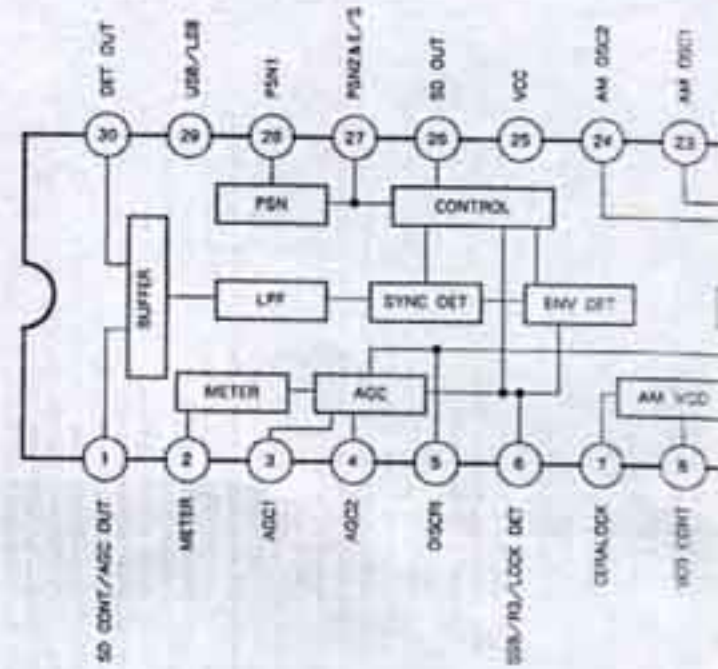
DET OUT
USB/LSB
PSN1
PSN2 & L/S
SD OUT
VCC
AM OSC2
AM OSC1
30
29
28
27
26
25
24
23
PSN
CONTROL
BUFFER
LPF
SYNC DET
ENV DET
METER
AGC
AM VCO
1
2
3
4
5
6
7
8
SD CONT/AGC OUT
METER
AGC1
AGC2
DISCRI
SSB/R3/LOCK DET
CERALOCK
VCO CONT